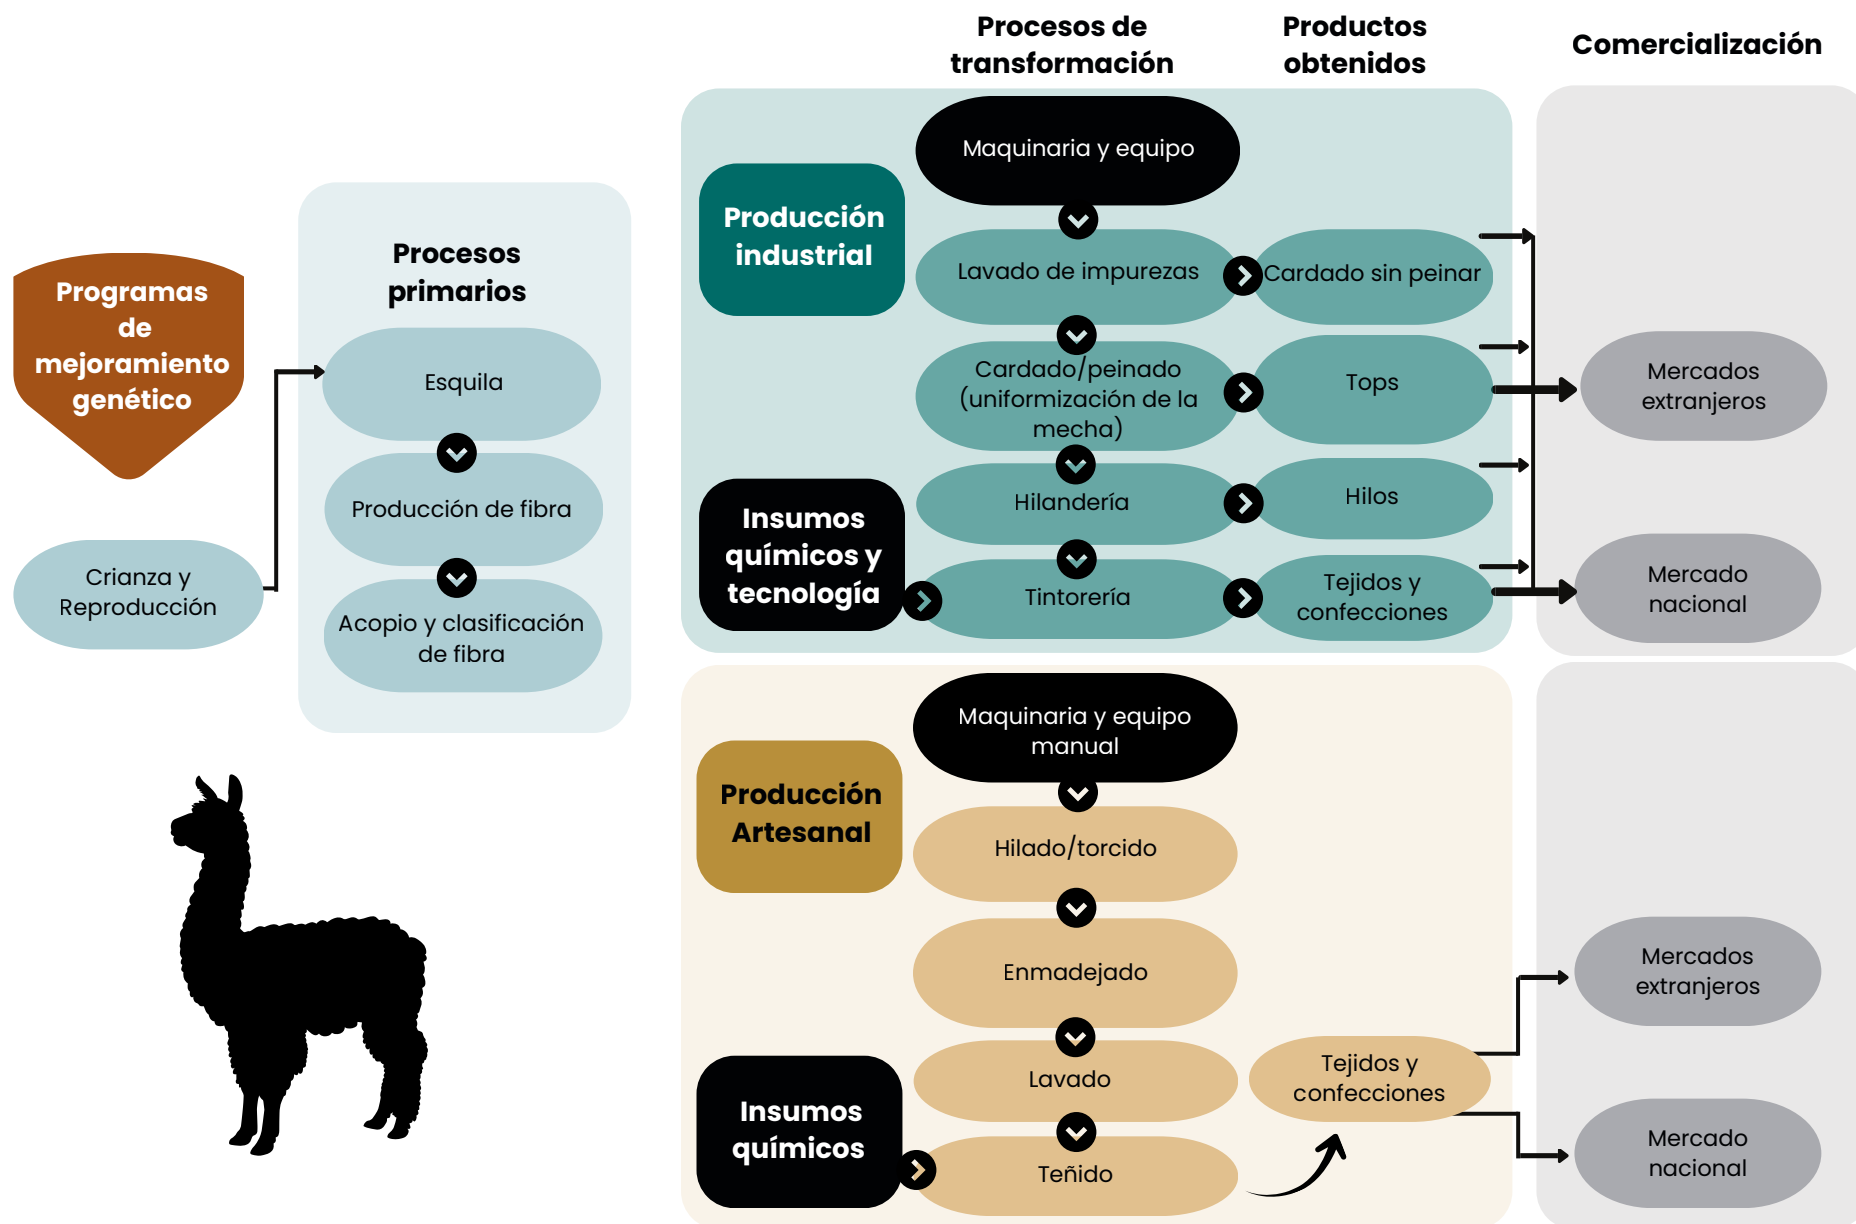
Procesos de transformación

Productos obtenidos

Comercialización

Programas de mejoramiento genético

Crianza y Reproducción

Procesos primarios

Esquila

Producción de fibra

Acopio y clasificación de fibra

Producción industrial

Maquinaria y equipo

Lavado de impurezas

Cardado sin peinar

Cardado/peinado (uniformización de la mecha)

Tops

Hilandería

Hilos

Insumos químicos y tecnología

Tintorería

Tejidos y confecciones

Mercados extranjeros

Mercado nacional

Producción Artesanal

Maquinaria y equipo manual

Hilado/torcido

Enmadejado

Lavado

Insumos químicos

Teñido

Tejidos y confecciones

Mercados extranjeros

Mercado nacional